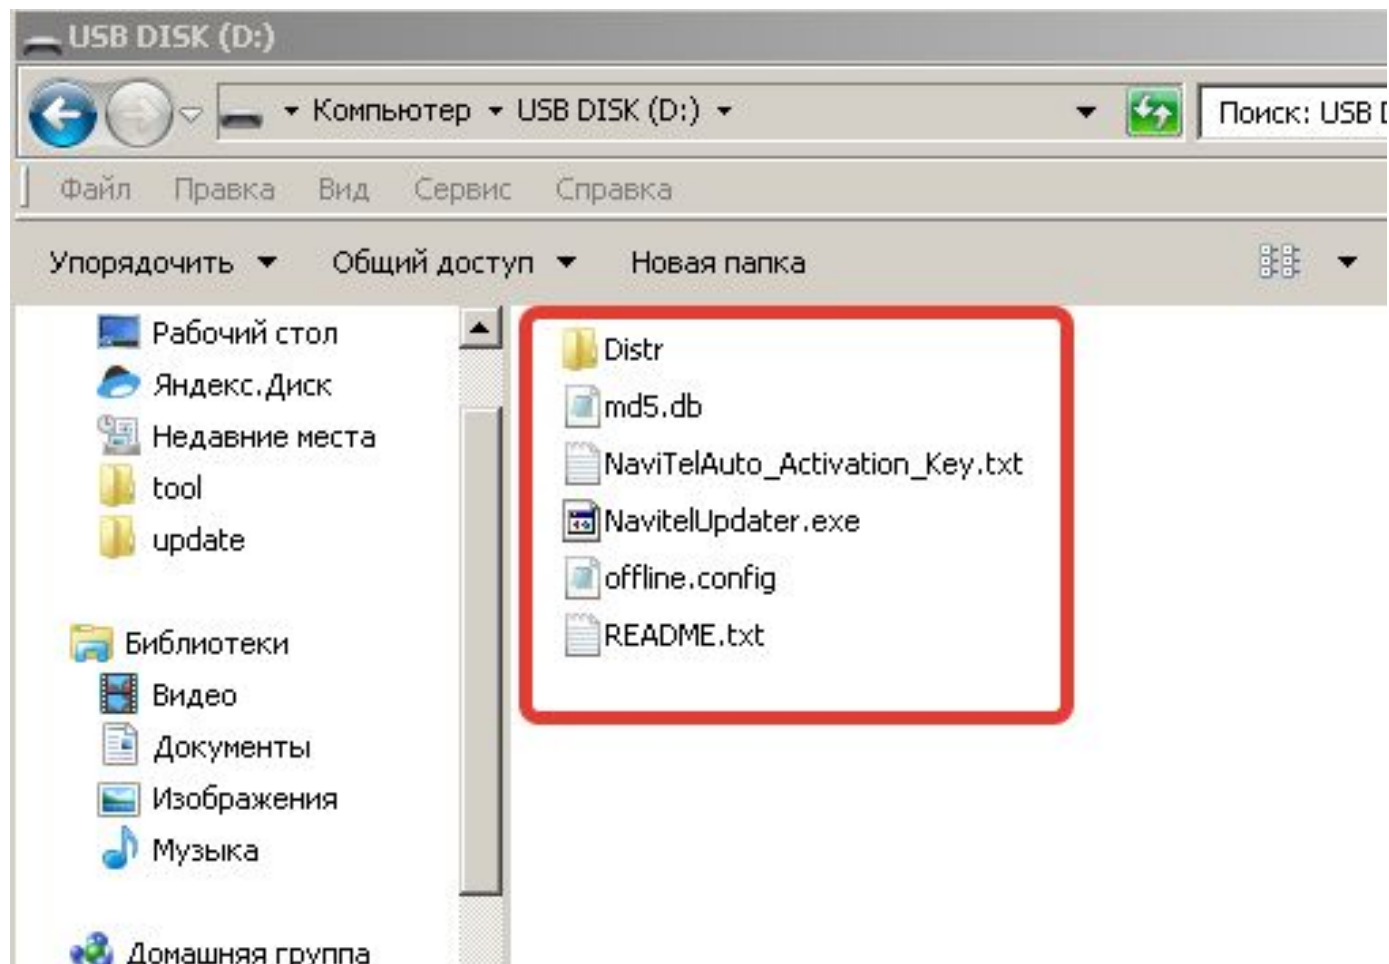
USB DISK (D:)

Компьютер ▸ USB DISK (D:) ▸

Поиск: USB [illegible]

Файл Правка Вид Сервис Справка

Упорядочить ▾ Общий доступ ▾ Новая папка

Рабочий стол
Яндекс.Диск
Недавние места
tool
update

Библиотеки
Видео
Документы
Изображения
Музыка

Домашняя группа

Distr
md5.db
NaviTelAuto_Activation_Key.txt
NavitelUpdater.exe
offline.config
README.txt